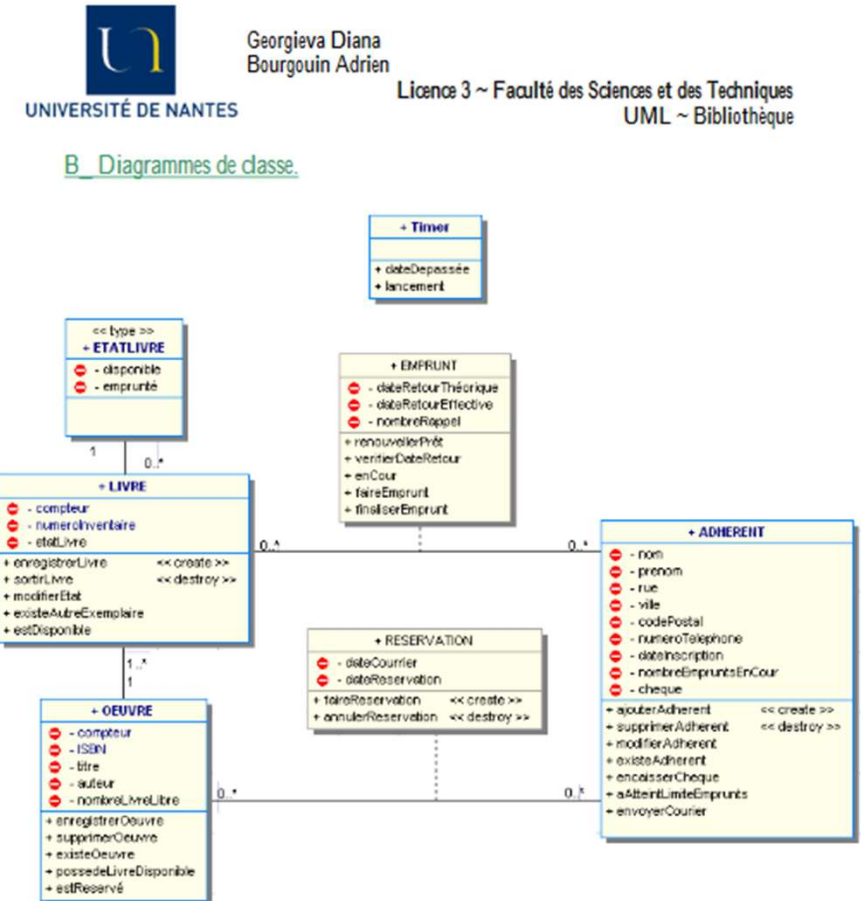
UNIVERSITÉ DE NANTES

Georgieva Diana
Bourgouin Adrien

Licence 3 ~ Faculté des Sciences et des Techniques
UML ~ Bibliothèque

B_ Diagrammes de classe.

+ Timer
+ dateDepassée
+ lancement

<< type >>
+ ETATLIVRE
- disponible
- emprunté

1
0..*

+ EMPRUNT
- dateRetourThéorique
- dateRetourEffective
- nombreRappel
+ renouvellerPrêt
+ verifierDateRetour
+ enCour
+ faireEmprunt
+ finaliserEmprunt

+ LIVRE
- compteur
- numeroInventaire
- etatLivre
+ enregistrerLivre << create >>
+ sortirLivre << destroy >>
+ modifierEtat
+ existeAutreExemplaire
+ estDisponible

0..*
0..*

+ ADHERENT
- nom
- prenom
- rue
- ville
- codePostal
- numeroTelephone
- dateInscription
- nombreEmpruntsEnCour
- cheque
+ ajouterAdherent << create >>
+ supprimerAdherent << destroy >>
+ modifierAdherent
+ existeAdherent
+ encaisserCheque
+ aAtteintLimiteEmprunts
+ envoyerCourier

1..*
1

+ RESERVATION
- dateCourrier
- dateReservation
+ faireReservation << create >>
+ annulerReservation << destroy >>

+ OEUVRE
- compteur
- ISBN
- titre
- auteur
- nombreLivreLibre
+ enregistrerOeuvre
+ supprimerOeuvre
+ existeOeuvre
+ possedeLivreDisponible
+ estReservé

0..*
0..*